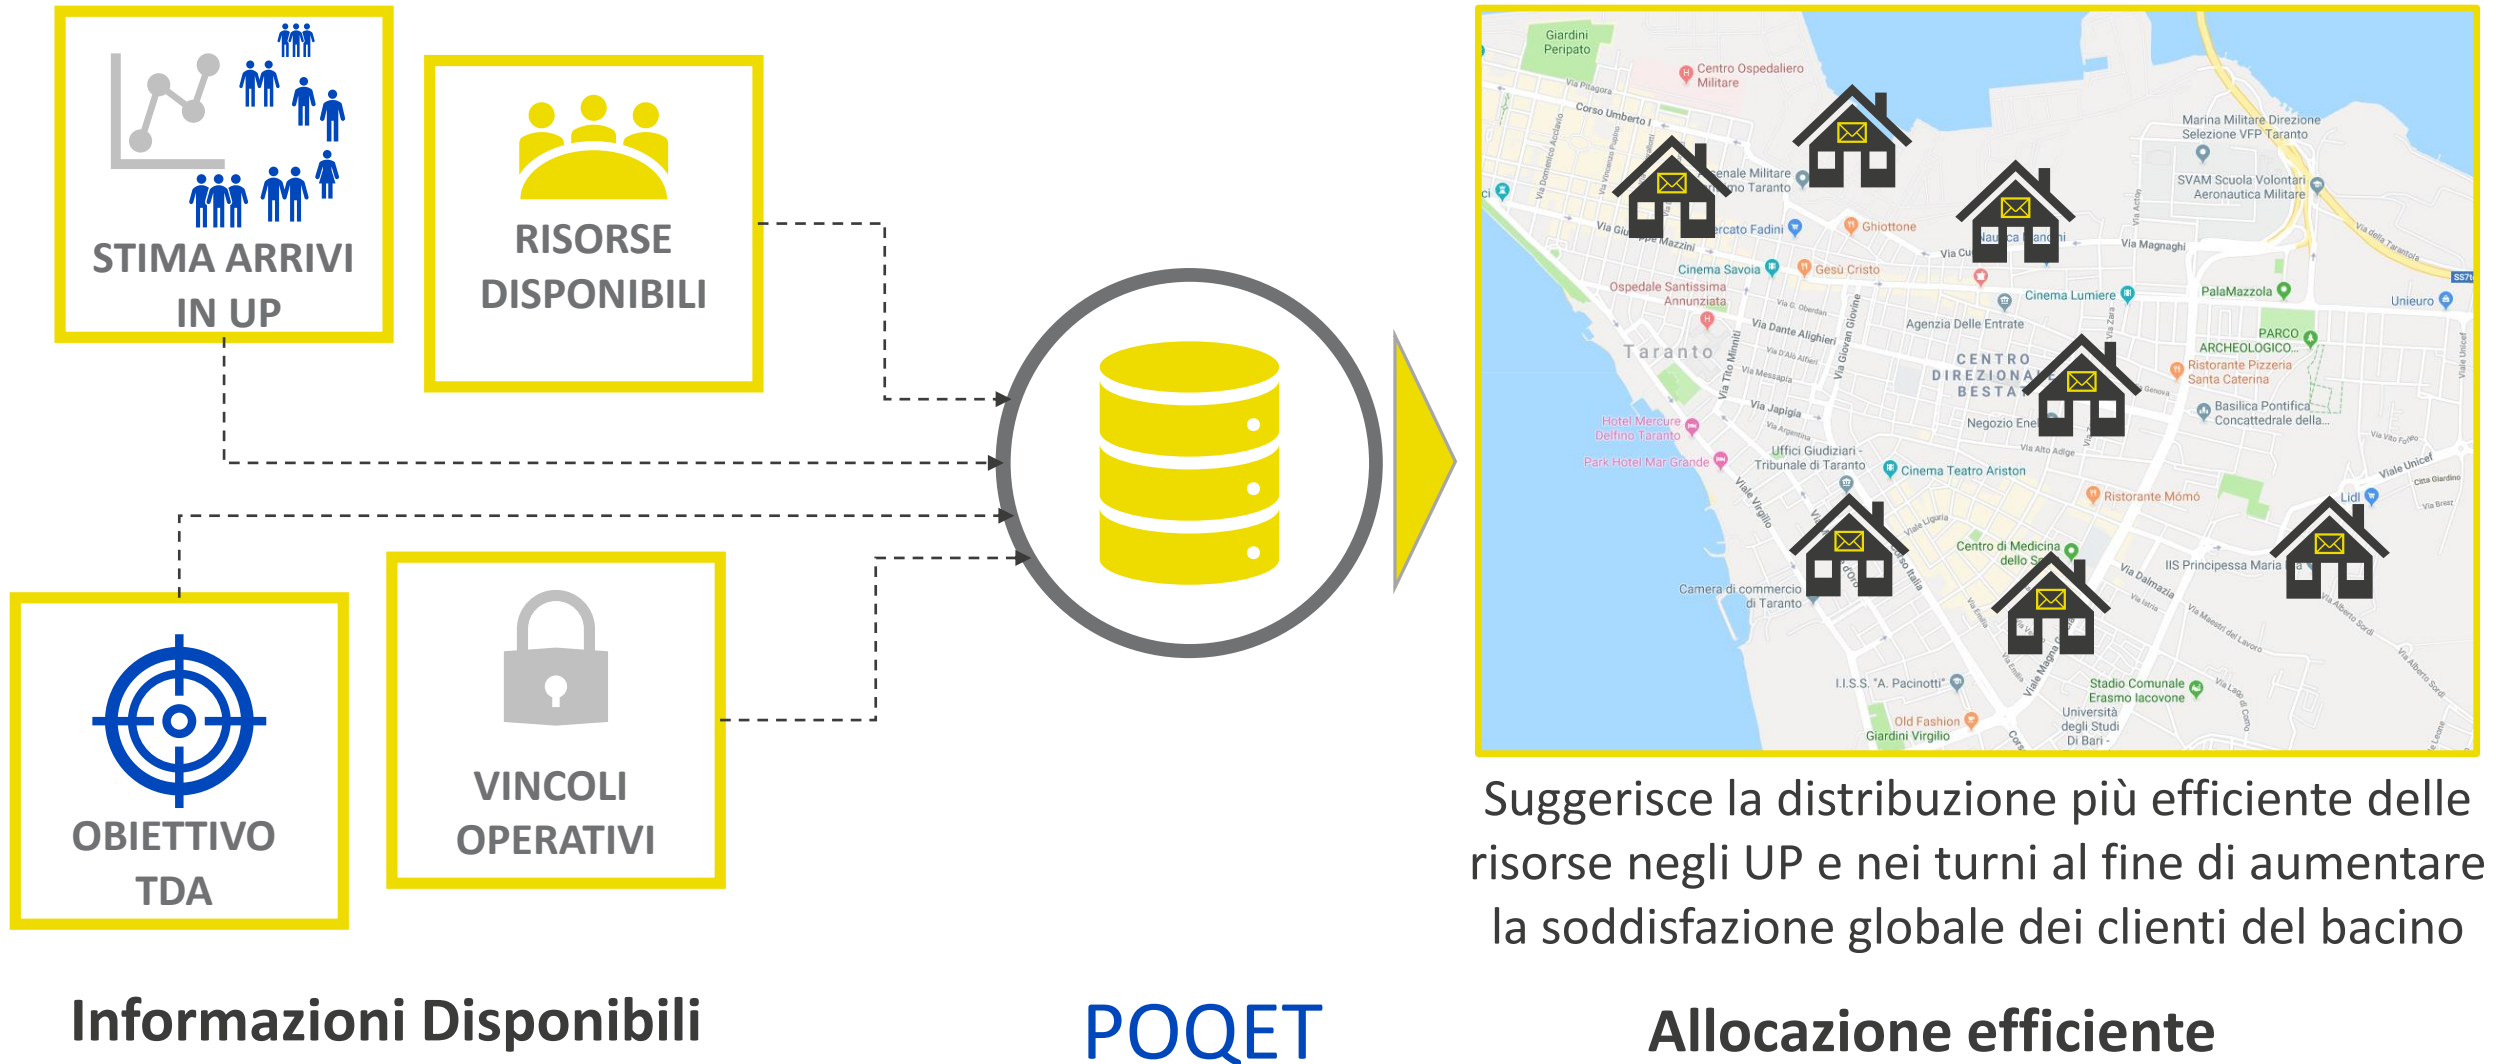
STIMA ARRIVI IN UP

RISORSE DISPONIBILI

OBIETTIVO TDA

VINCOLI OPERATIVI

Giardini Peripato
Centro Ospedaliero Militare
Corso Umberto I
Marina Militare Direzione Selezione VFP Taranto
SVAM Scuola Volontari Aeronautica Militare
Ghiottone
Via Magnaghi
Cinema Savoia
Gesù Cristo
Ospedale Santissima Annunziata
Cinema Lumiere
PalaMazzola
Unieuro
Via Dante Alighieri
Agenzia Delle Entrate
Taranto
CENTRO DIREZIONALE BESTAT
PARCO ARCHEOLOGICO...
Ristorante Pizzeria Santa Caterina
Basilica Pontificia Concattedrale della...
Via Japigia
Negozio Enel
Hotel Mercure Delfino Taranto
Park Hotel Mar Grande
Uffici Giudiziari - Tribunale di Taranto
Cinema Teatro Ariston
Ristorante Mòmò
Viale Unicef
Lidl
Centro di Medicina dello S...
Via Dalmazia
IIS Principessa Maria
Camera di commercio di Taranto
I.I.S.S. "A. Pacinotti"
Stadio Comunale Erasmo Iacovone
Università degli Studi Di Bari
Old Fashion
Giardini Virgilio

Suggerisce la distribuzione più efficiente delle risorse negli UP e nei turni al fine di aumentare la soddisfazione globale dei clienti del bacino

Informazioni Disponibili

POQET

Allocazione efficiente